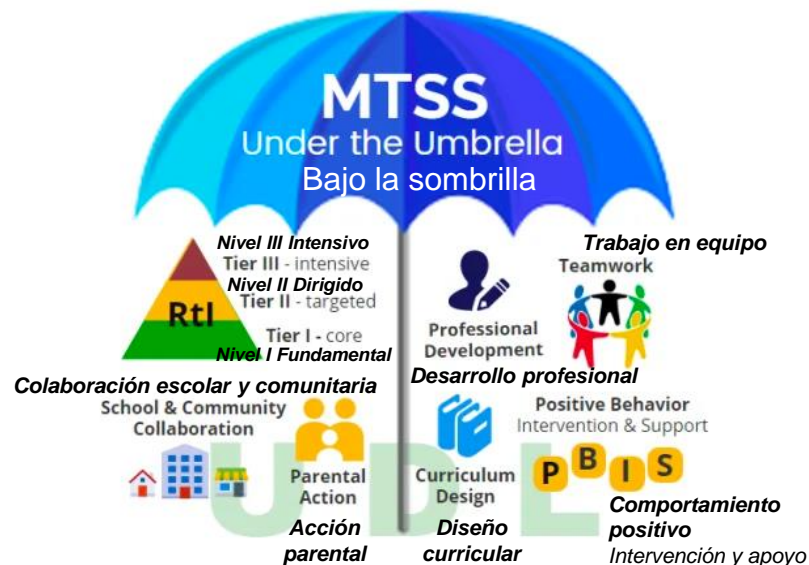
MTSS
Under the Umbrella
Bajo la sombrilla

Nivel III Intensivo
Tier III - intensive
Nivel II Dirigido
Tier II - targeted
RtI
Tier I - core
Nivel I Fundamental

Trabajo en equipo
Teamwork

Professional Development
Desarrollo profesional

Colaboración escolar y comunitaria
School & Community Collaboration

Parental Action
Acción parental

Curriculum Design
Diseño curricular

Positive Behavior
Intervention & Support
P B I S
Comportamiento positivo
Intervención y apoyo

UDL